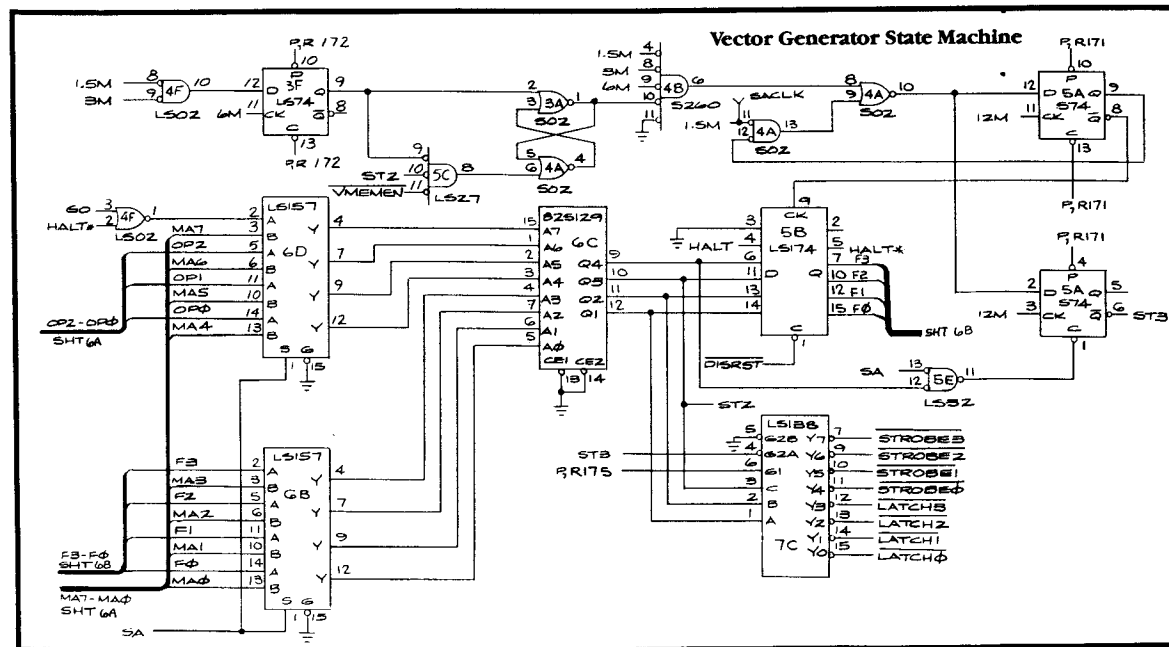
Vector Generator State Machine

P,R 172
1.5M 8 10 12
3M 9 4F
LS02
P D 3F 9
6M 11 CK LS74 Q̄ 8
C 13
P,R 172

1.5M 4
3M 5
6M 9 4B 6
10 S260
11

2 3 3A 1
S02
5 6 4A 4
S02

STZ 9 10 5C 8
VMEMEN 11 LS27

SACLK
1.5M 11 12 4A 13
S02

8 9 4A 10
S02

P,R171
12 D 5A Q 9
12M 11 CK S74 Q̄ 8
C 13
P,R171

GO 3 2 4F 1
HALT*
LS02

LS157
MA7 2 A
OP2 3 B
MA6 5 A 4 Y
OP1 6 B 6D 7 Y
MA5 11 A
OPØ 10 B 9 Y
MA4 14 A
OP2-OPØ 13 B 12 Y
SHT 6A
S G
1 15

82S129
15 A7
1 A6 6C
2 A5 Q4 9
3 A4 Q3 10
4 A3 Q2 11
7 A2 Q1 12
6 A1
5 AØ
CE1 CE2
13 14

9
CK 2
3 5B 5
HALT 4 LS174 HALT*
6 7 F3
11 D Q 10 F2
13 12 F1
14 15 FØ
C SHT 6B
DISRST 1

P,R171
4
2 D 5A Q 5
12M 3 CK S74 Q̄ 6 STB
C 1

SA 13
12 5E 11
LS32

STZ

LS188
5 G2B Y7 7 STROBE3
4 G2A Y6 9 STROBE2
STB 6 G1 Y5 10 STROBE1
P,R175 3 C Y4 11 STROBEØ
2 B Y3 12 LATCH3
1 A Y2 13 LATCH2
Y1 14 LATCH1
7C YØ 15 LATCHØ

LS157
F3 2 A
MA3 3 B
F2 5 A 4 Y
MA2 6 B 6B 7 Y
F1 11 A
MA1 10 B 9 Y
FØ 14 A
MAØ 13 B 12 Y
F3-FØ
SHT 6B
MA7-MAØ
SHT 6A
S G
SA 1 15